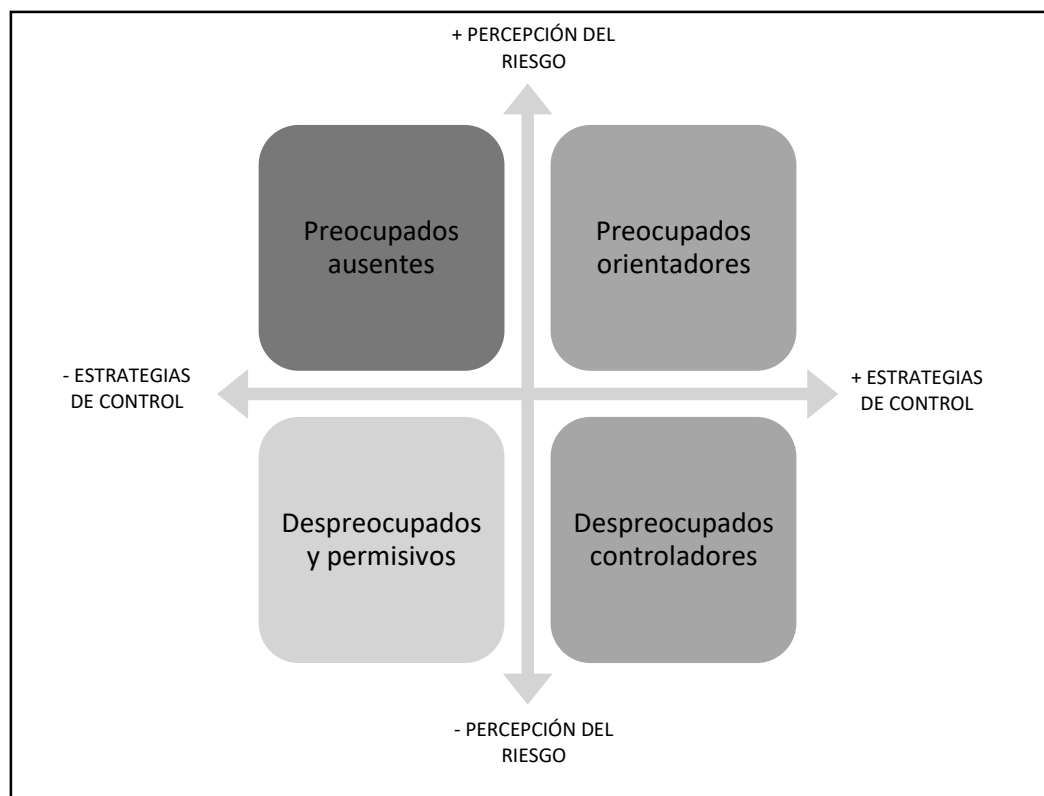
+ PERCEPCIÓN DEL RIESGO

Preocupados ausentes

Preocupados orientadores

- ESTRATEGIAS DE CONTROL

+ ESTRATEGIAS DE CONTROL

Despreocupados y permisivos

Despreocupados controladores

- PERCEPCIÓN DEL RIESGO